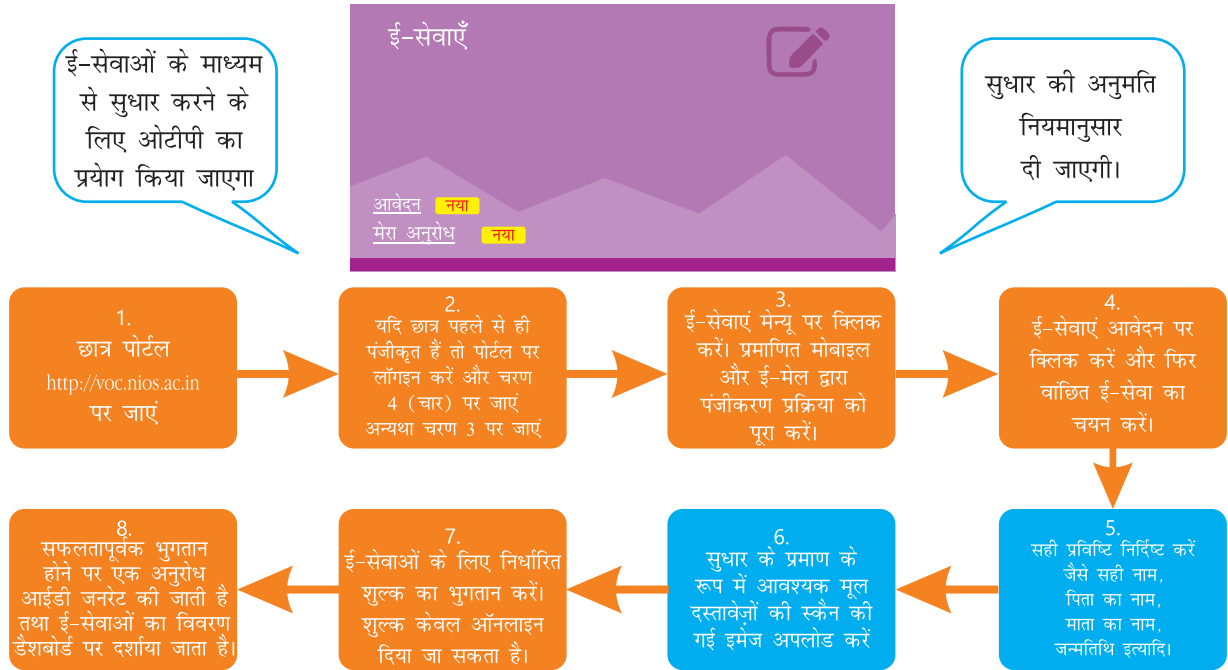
ई-सेवाओं के माध्यम से सुधार करने के लिए ओटीपी का प्रयोग किया जाएगा

ई-सेवाएँ

आवेदन नया
मेरा अनुरोध नया

सुधार की अनुमति नियमानुसार दी जाएगी।

1.
छात्र पोर्टल
http://voc.nios.ac.in
पर जाएं

2.
यदि छात्र पहले से ही पंजीकृत हैं तो पोर्टल पर लॉगइन करें और चरण 4 (चार) पर जाएं अन्यथा चरण 3 पर जाएं

3.
ई-सेवाएं मेन्यू पर क्लिक करें। प्रमाणित मोबाइल और ई-मेल द्वारा पंजीकरण प्रक्रिया को पूरा करें।

4.
ई-सेवाएं आवेदन पर क्लिक करें और फिर वांछित ई-सेवा का चयन करें।

5.
सही प्रविष्टि निर्दिष्ट करें जैसे सही नाम, पिता का नाम, माता का नाम, जन्मतिथि इत्यादि।

6.
सुधार के प्रमाण के रूप में आवश्यक मूल दस्तावेज़ों की स्कैन की गई इमेज अपलोड करें

7.
ई-सेवाओं के लिए निर्धारित शुल्क का भुगतान करें। शुल्क केवल ऑनलाइन दिया जा सकता है।

8.
सफलतापूर्वक भुगतान होने पर एक अनुरोध आईडी जनरेट की जाती है तथा ई-सेवाओं का विवरण डैशबोर्ड पर दर्शाया जाता है।